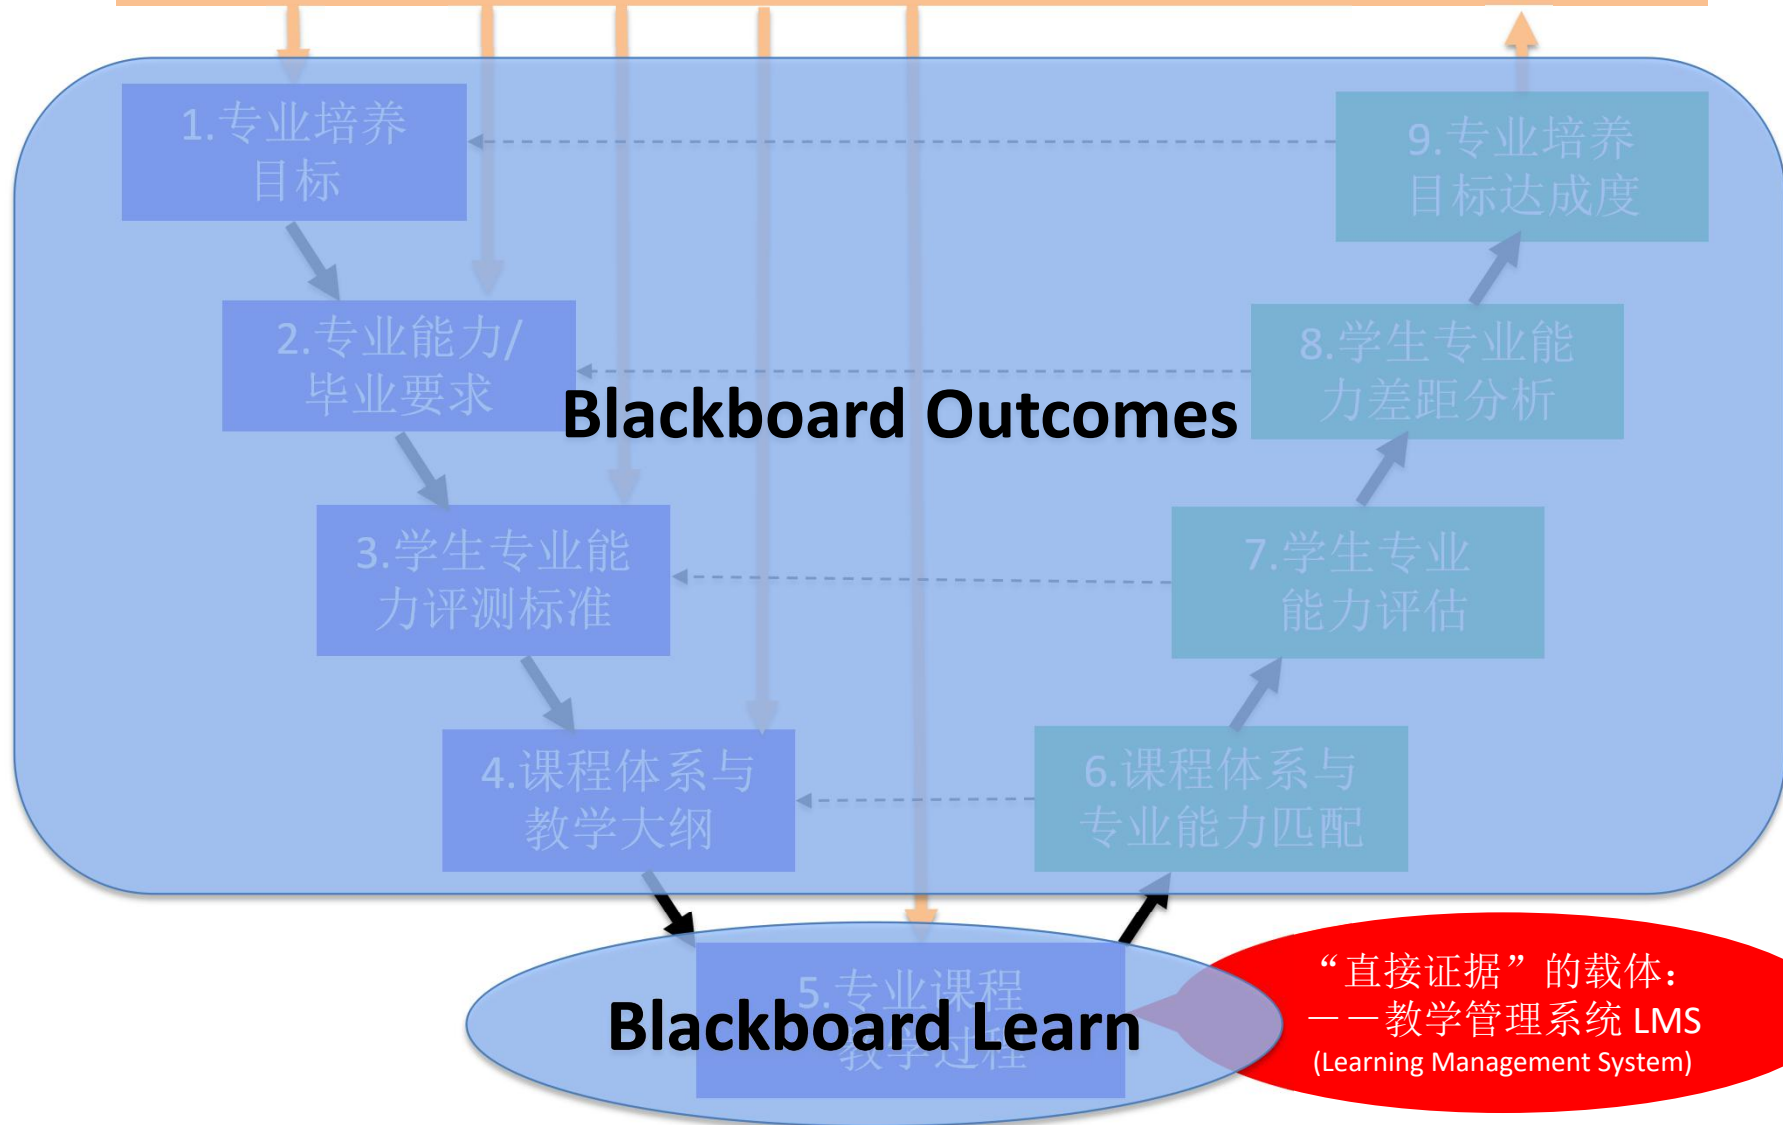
1.专业培养目标

9.专业培养目标达成度

2.专业能力/毕业要求

Blackboard Outcomes

8.学生专业能力差距分析

3.学生专业能力评测标准

7.学生专业能力评估

4.课程体系与教学大纲

6.课程体系与专业能力匹配

5.专业课程教学过程

Blackboard Learn

“直接证据”的载体：
——教学管理系统 LMS
(Learning Management System)